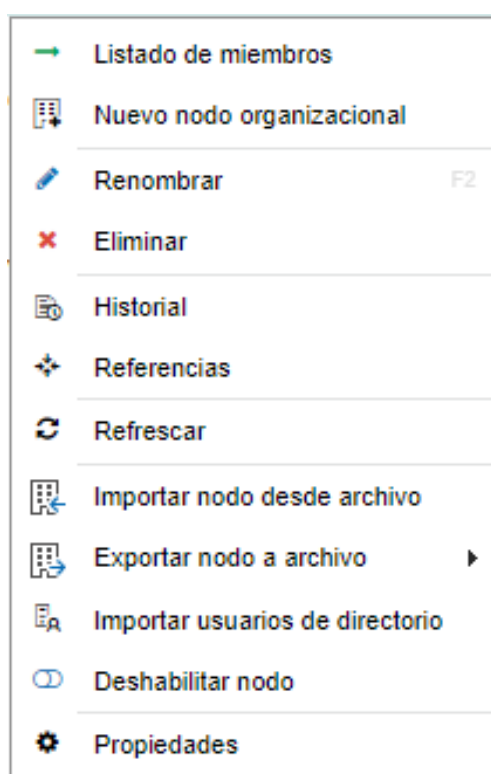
Listado de miembros
Nuevo nodo organizacional

Renombrar F2
Eliminar

Historial
Referencias

Refrescar

Importar nodo desde archivo
Exportar nodo a archivo
Importar usuarios de directorio
Deshabilitar nodo

Propiedades